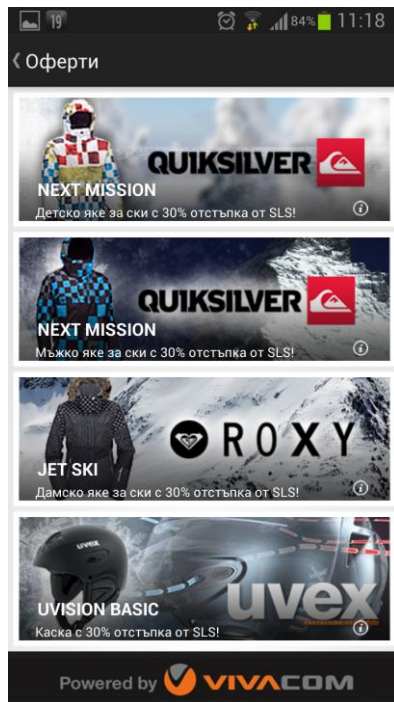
19 84% 11:18

Оферти

QUIKSILVER
NEXT MISSION
Детско яке за ски с 30% отстъпка от SLS!

QUIKSILVER
NEXT MISSION
Мъжко яке за ски с 30% отстъпка от SLS!

ROXY
JET SKI
Дамско яке за ски с 30% отстъпка от SLS!

uvex
UVISION BASIC
Каска с 30% отстъпка от SLS!

Powered by VIVACOM